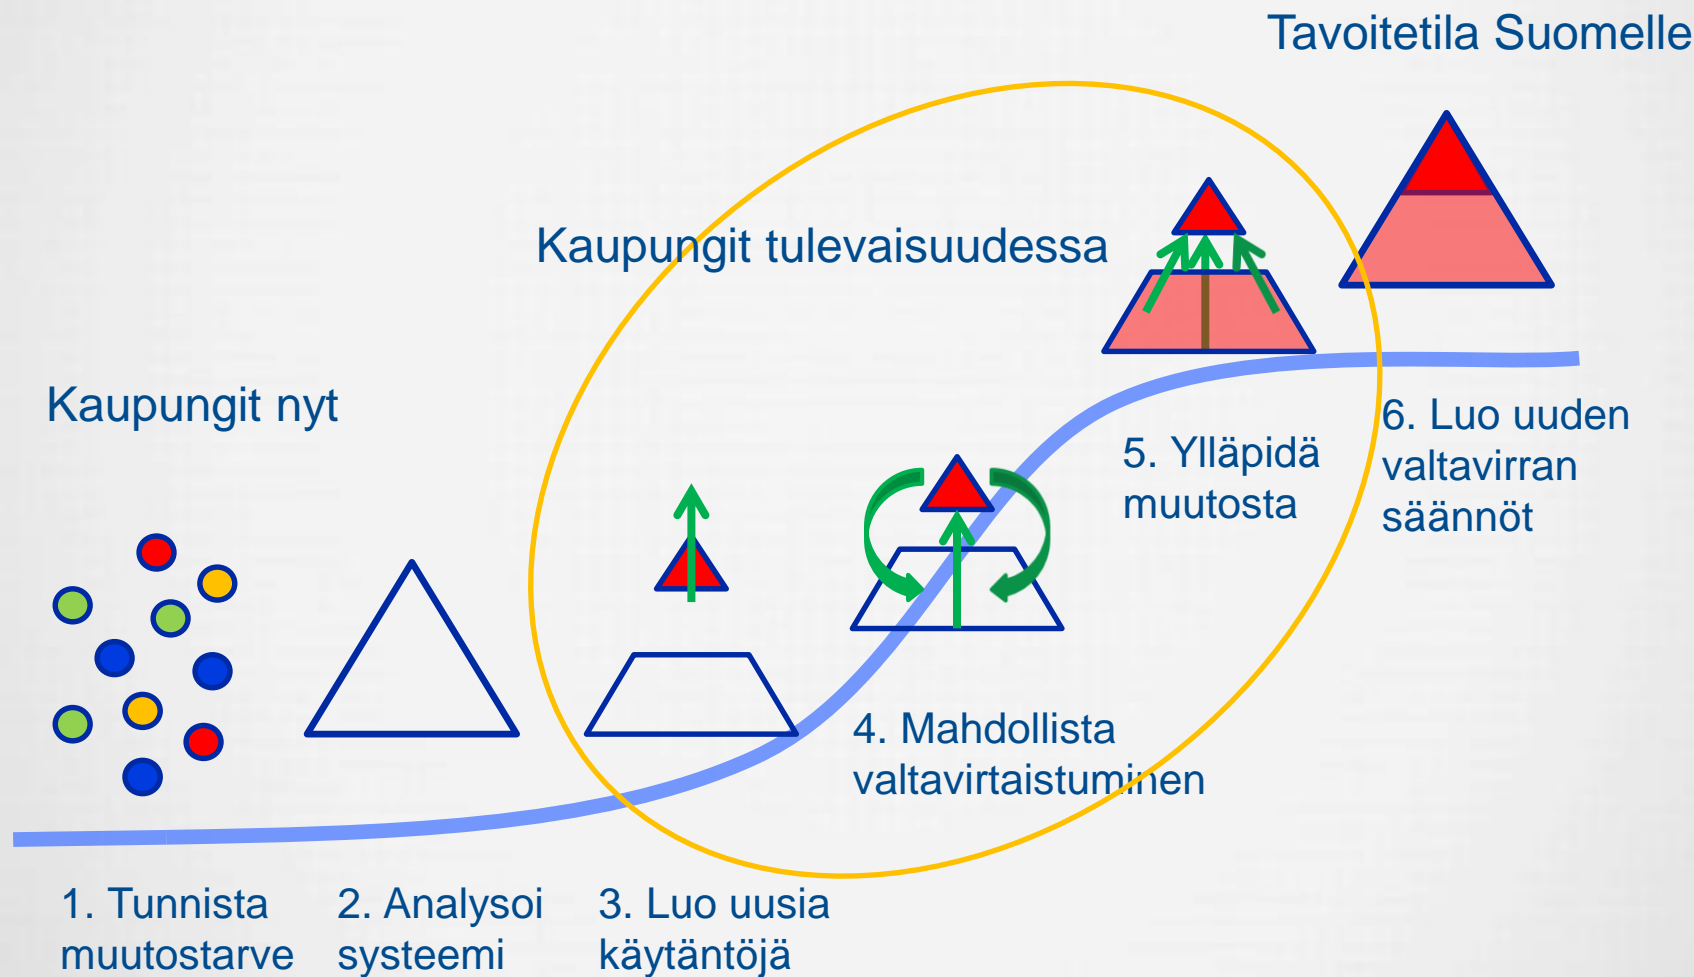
Tavoitetila Suomelle

Kaupungit tulevaisuudessa

Kaupungit nyt

5. Ylläpidä muutosta

6. Luo uuden valtavirran säännöt

4. Mahdollista valtavirtaistuminen

1. Tunnista muutostarve

2. Analysoi systeemi

3. Luo uusia käytäntöjä